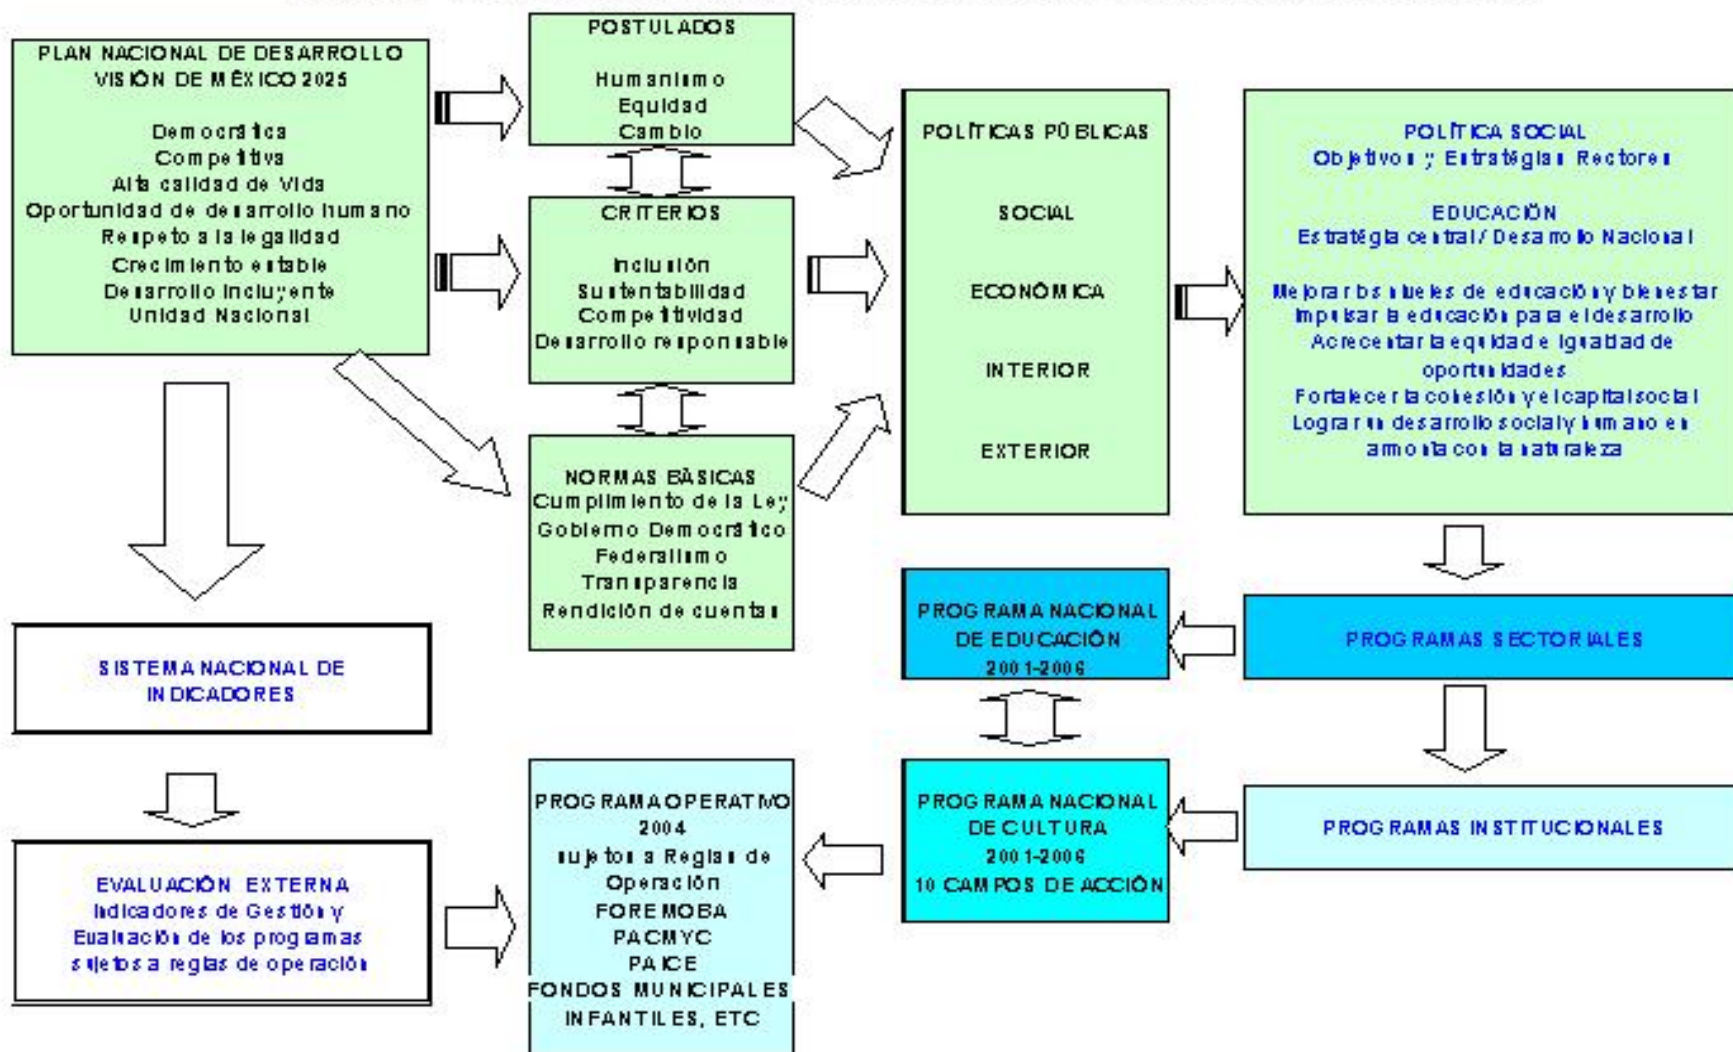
PLAN NACIONAL DE DESARROLLO
VISIÓN DE MÉXICO 2025

Democrática
Competitiva
Alta calidad de Vida
Oportunidad de desarrollo humano
Respeto a la legalidad
Crecimiento estable
Desarrollo incluyente
Unidad Nacional

POSTULADOS

Humanismo
Equidad
Cambio

CRITERIOS

Inclusión
Sustentabilidad
Competitividad
Desarrollo responsable

NORMAS BÁSICAS
Cumplimiento de la Ley
Gobierno Democrático
Federalismo
Transparencia
Rendición de cuentas

POLÍTICAS PÚBLICAS

SOCIAL

ECONÓMICA

INTERIOR

EXTERIOR

POLÍTICA SOCIAL
Objetivos y Estratégias Rectores

EDUCACIÓN
Estratégia central / Desarrollo Nacional

Mejorar los niveles de educación y bienestar
Impulsar la educación para el desarrollo
Acrecentar la equidad e igualdad de oportunidades
Fortalecer la cohesión y el capital social
Lograr un desarrollo social y humano en armonía con la naturaleza

SISTEMA NACIONAL DE INDICADORES

EVALUACIÓN EXTERNA
Indicadores de Gestión y Evaluación de los programas sujetos a reglas de operación

PROGRAMA OPERATIVO
2004
sujetos a Reglas de Operación
FOREMOBA
PACMYC
PAICE
FONDOS MUNICIPALES
INFANTILES, ETC

PROGRAMA NACIONAL DE EDUCACIÓN
2001-2006

PROGRAMA NACIONAL DE CULTURA
2001-2006
10 CAMPOS DE ACCIÓN

PROGRAMAS SECTORIALES

PROGRAMAS INSTITUCIONALES